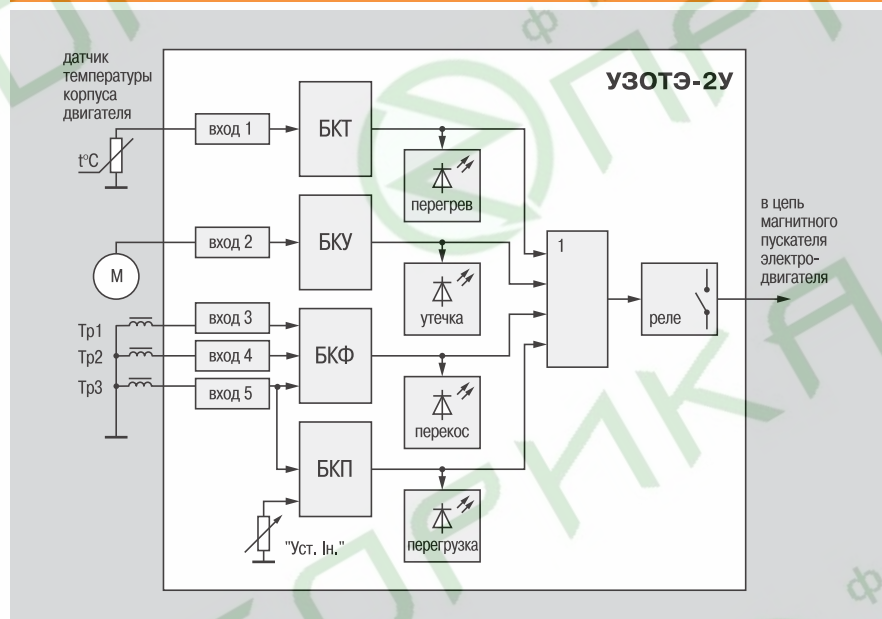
датчик температуры корпуса двигателя

УЗОТЭ-2У

вход 1

БКТ

t°C

перегрев

в цепь магнитного пускателя электродвигателя

вход 2

БКУ

1

M

утечка

реле

Тр1

вход 3

Тр2

вход 4

БКФ

Тр3

вход 5

перекос

БКП

"Уст. Iн."

перегрузка

ф

ф